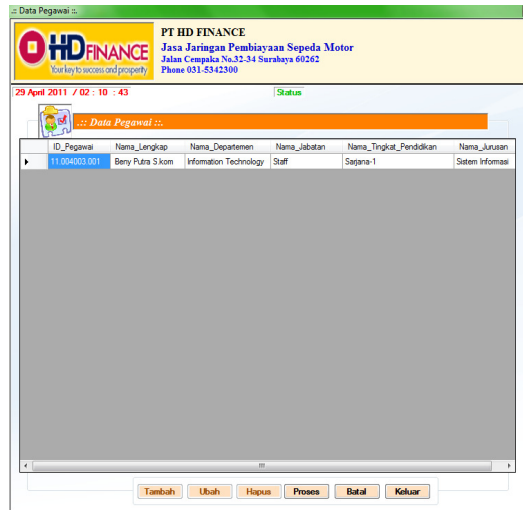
.: Data Pegawai :.

HD FINANCE
Your key to success and prosperity

PT HD FINANCE
Jasa Jaringan Pembiayaan Sepeda Motor
Jalan Cempaka No.32-34 Surabaya 60262
Phone 031-5342300

29 April 2011 / 02 : 10 : 43

Status

.:: Data Pegawai ::.

| ID_Pegawai | Nama_Lengkap | Nama_Departemen | Nama_Jabatan | Nama_Tingkat_Pendidikan | Nama_Jurusan |
|---|---|---|---|---|---|
| 11.004003.001 | Beny Putra S.kom | Information Technology | Staff | Sarjana-1 | Sistem Informasi |

Tambah Ubah Hapus Proses Batal Keluar